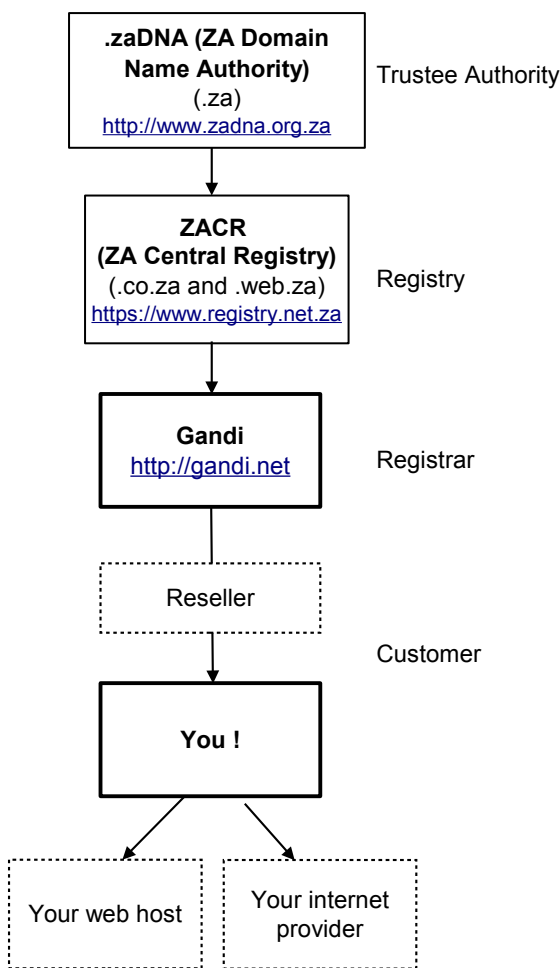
.zaDNA (ZA Domain Name Authority)
(.za)
http://www.zadna.org.za

Trustee Authority

ZACR
(ZA Central Registry)
(.co.za and .web.za)
https://www.registry.net.za

Registry

Gandi
http://gandi.net

Registrar

Reseller

Customer

You !

Your web host

Your internet provider